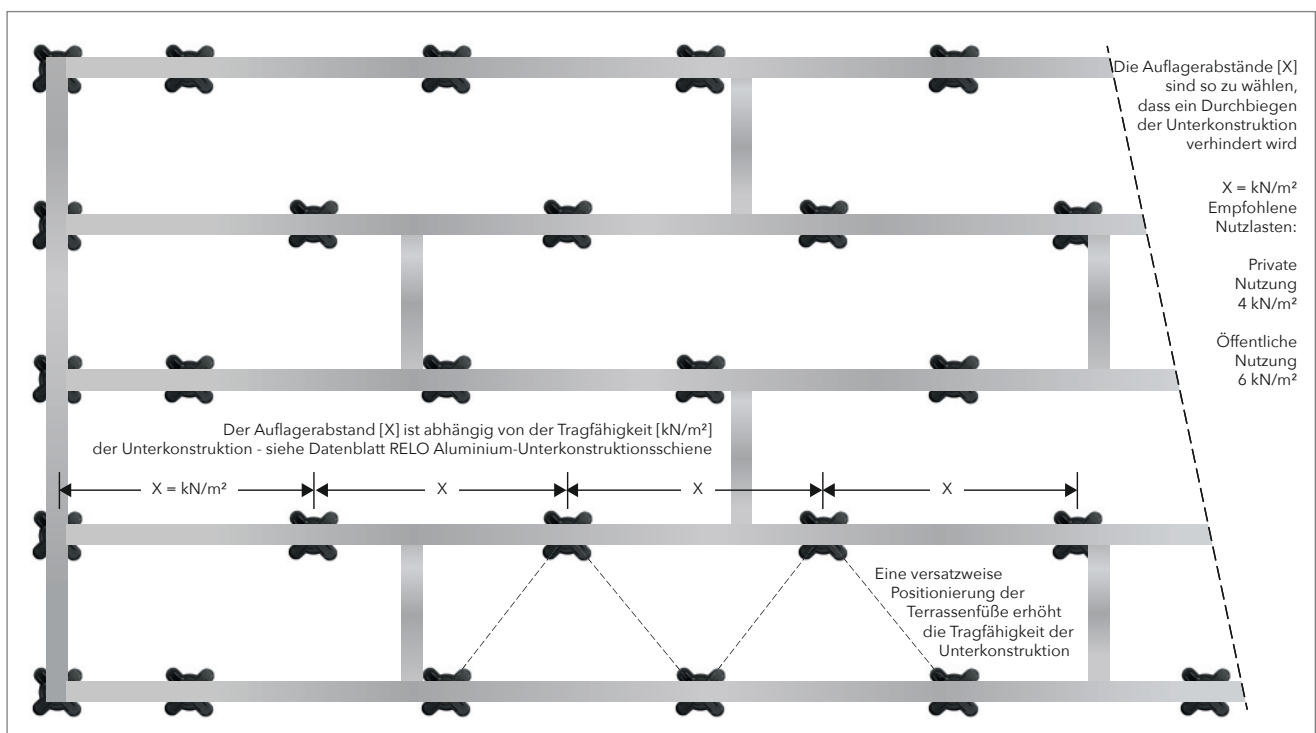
Die Auflagerabstände [X] sind so zu wählen, dass ein Durchbiegen der Unterkonstruktion verhindert wird

X = kN/m²
Empfohlene Nutzlasten:

Private Nutzung 4 kN/m²

Öffentliche Nutzung 6 kN/m²

Der Auflagerabstand [X] ist abhängig von der Tragfähigkeit [kN/m²] der Unterkonstruktion - siehe Datenblatt RELO Aluminium-Unterkonstruktionsschiene

X = kN/m²
X
X
X

Eine versatzweise Positionierung der Terrassenfüße erhöht die Tragfähigkeit der Unterkonstruktion